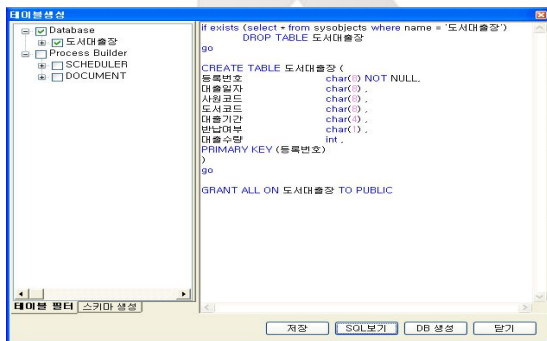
테이블생성

Database
도서대출장
Process Builder
SCHEDULER
DOCUMENT

if exists (select * from sysobjects where name = '도서대출장')
DROP TABLE 도서대출장
go

CREATE TABLE 도서대출장 (
등록번호 char(8) NOT NULL,
대출일자 char(8) ,
사원코드 char(8) ,
도서코드 char(8) ,
대출기간 char(4) ,
반납여부 char(1) ,
대출수량 int ,
PRIMARY KEY (등록번호)
)
go

GRANT ALL ON 도서대출장 TO PUBLIC

테이블 필터 | 스키마 생성

저장 | SQL보기 | DB 생성 | 닫기